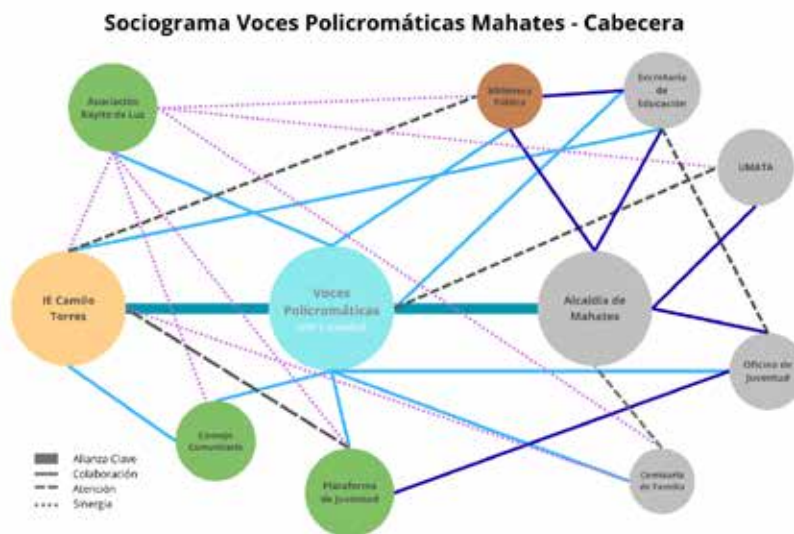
Sociograma Voces Policromáticas Mahates - Cabecera

Asociación Rayito de Luz

Biblioteca Pública

Secretaría de Educación

UMATA

IE Camilo Torres

Voces Policromáticas

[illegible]

Alcaldía de Mahates

Oficina de Juventud

Consejo Comunitario

Plataforma de Juventud

Comisaría de Familia

Alianza Clave
Colaboración
Atención
Sinergia